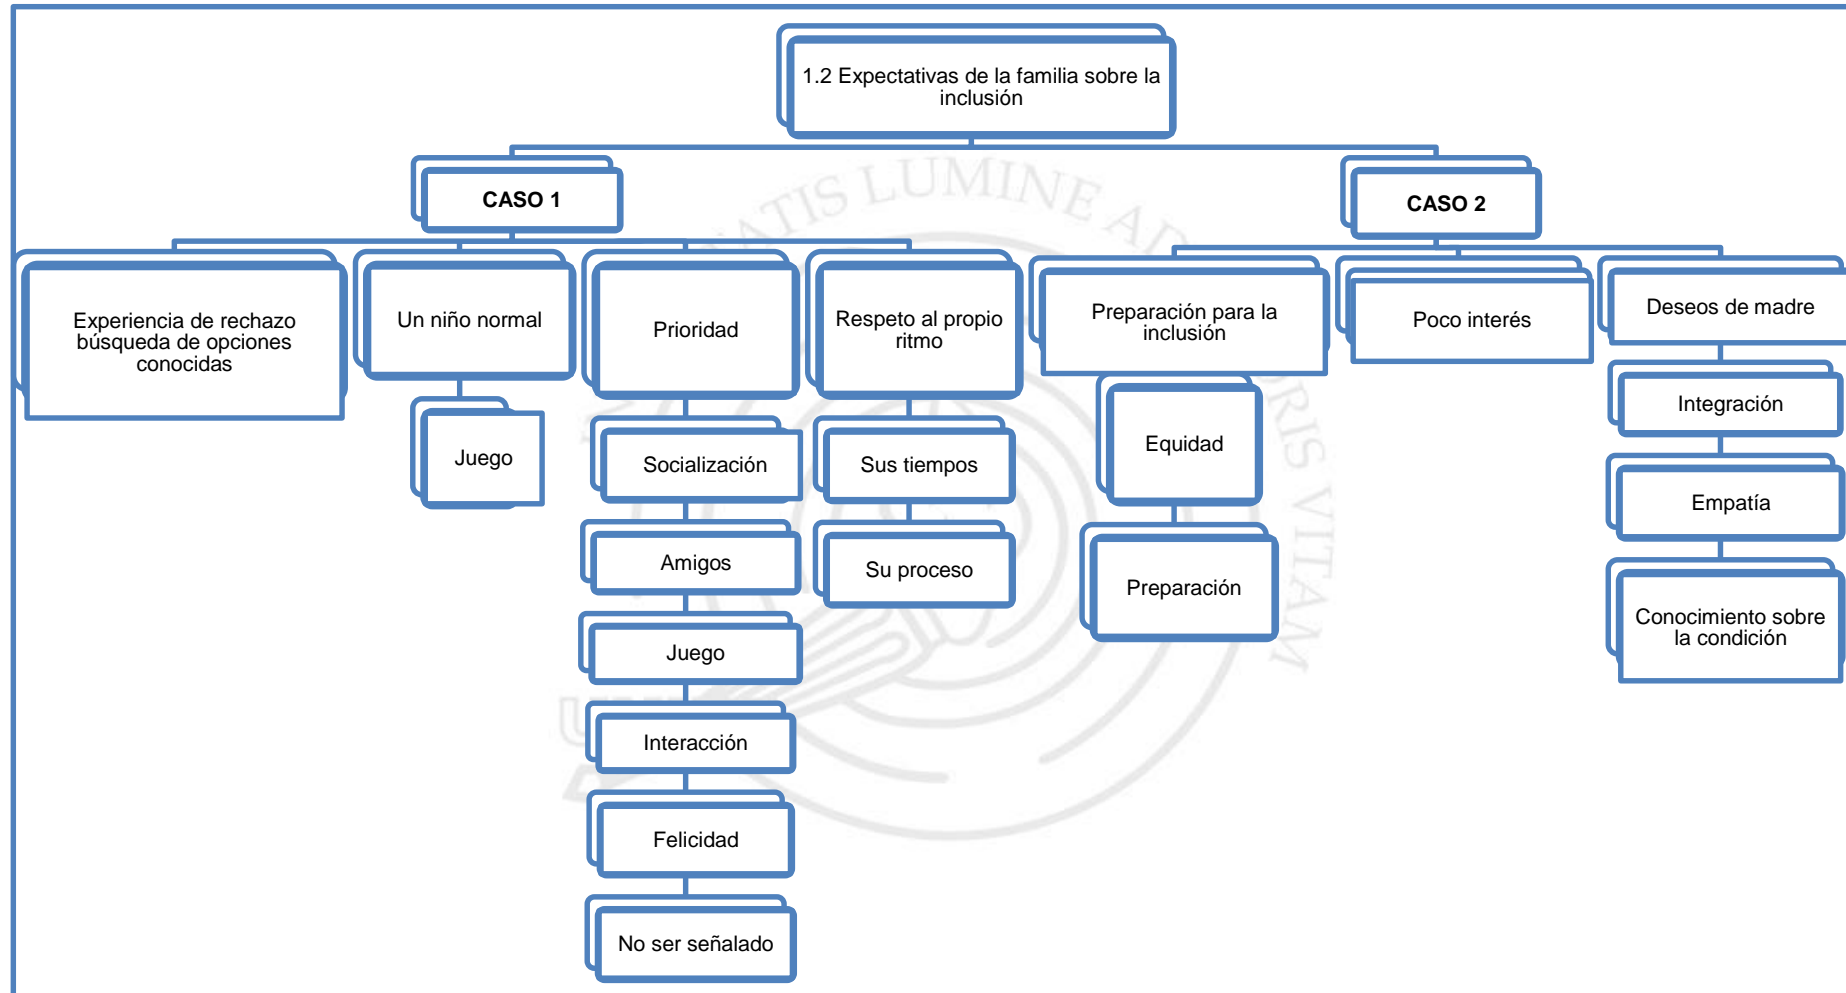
1.2 Expectativas de la familia sobre la inclusión

CASO 1

Experiencia de rechazo búsqueda de opciones conocidas

Un niño normal

Juego

Prioridad

Socialización

Amigos

Juego

Interacción

Felicidad

No ser señalado

Respeto al propio ritmo

Sus tiempos

Su proceso

CASO 2

Preparación para la inclusión

Equidad

Preparación

Poco interés

Deseos de madre

Integración

Empatía

Conocimiento sobre la condición

TIS LUMINE A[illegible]RIS VITAM